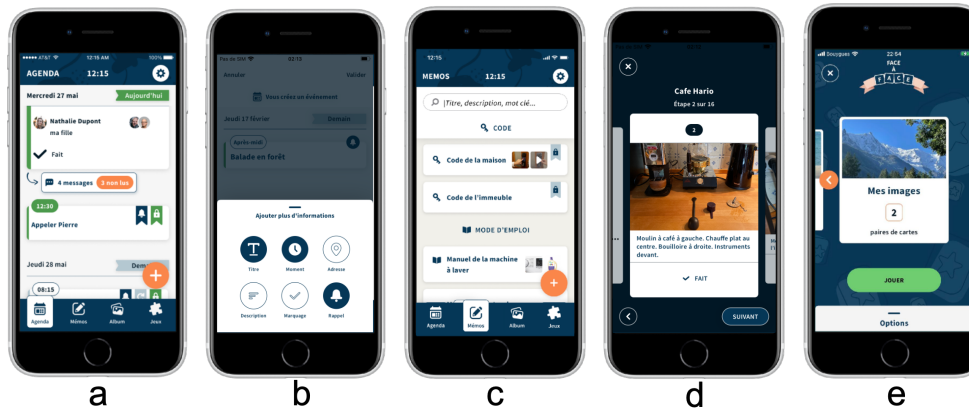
AT&T 12:15 AM 100%
AGENDA 12:15
Mercredi 27 mai Aujourd'hui
Nathalie Dupont ma fille
Fait
4 messages 3 non lus
12:30
Appeler Pierre
Jeudi 28 mai Dem
08:15
Agenda Mémos Album Jeux

a

Annuler Valider
Vous créez un événement
Jeudi 17 février Demain
Après-midi
Balade en forêt
Ajouter plus d'informations
Titre Moment Adresse
Description Marquage Rappel

b

12:15
MEMOS 12:15
Titre, description, mot clé...
CODE
Code de la maison
Code de l'immeuble
MODE D'EMPLOI
Manuel de la machine à laver
Agenda Mémos Album Jeux

c

Cafe Hario
Étape 2 sur 16
2
Moulin à café à gauche. Chauffe plat au centre. Bouilloire à droite. Instruments devant.
FAIT
SUIVANT

d

Souygues 22:54
FACE À FACE
Mes images
2
paires de cartes
JOUER
Options

e